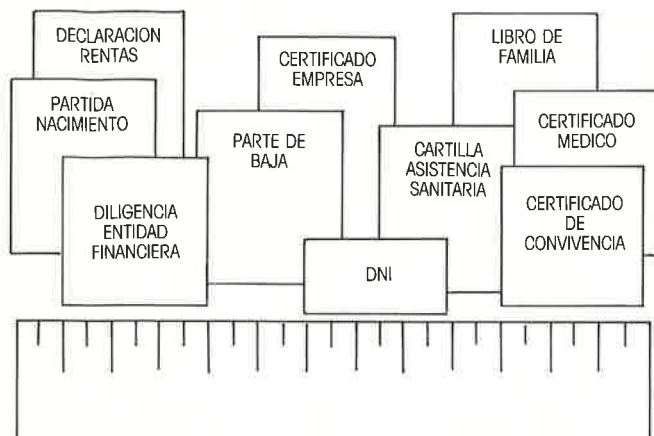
DECLARACION RENTAS

PARTIDA NACIMIENTO

DILIGENCIA ENTIDAD FINANCIERA

CERTIFICADO EMPRESA

PARTE DE BAJA

DNI

LIBRO DE FAMILIA

CARTILLA ASISTENCIA SANITARIA

CERTIFICADO MEDICO

CERTIFICADO DE CONVIVENCIA